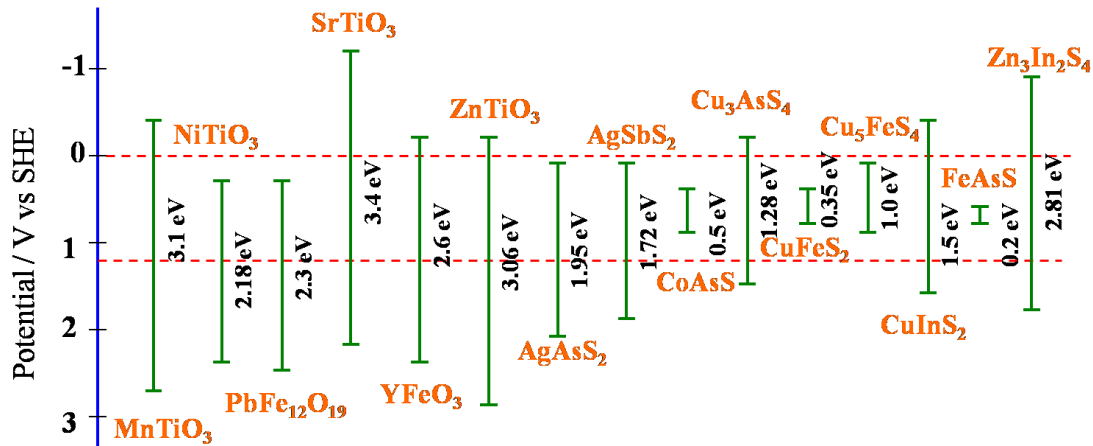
Potential / V vs SHE

-1

0

1

2

3

$SrTiO_3$

$NiTiO_3$

$ZnTiO_3$

$Cu_3AsS_4$

$AgSbS_2$

$Cu_5FeS_4$

$Zn_3In_2S_4$

FeAsS

3.1 eV

2.18 eV

2.3 eV

3.4 eV

2.6 eV

3.06 eV

1.95 eV

1.72 eV

0.5 eV

1.28 eV

0.35 eV

1.0 eV

1.5 eV

0.2 eV

2.81 eV

$CuFeS_2$

CoAsS

$AgAsS_2$

$CuInS_2$

$MnTiO_3$

$PbFe_{12}O_{19}$

$YFeO_3$